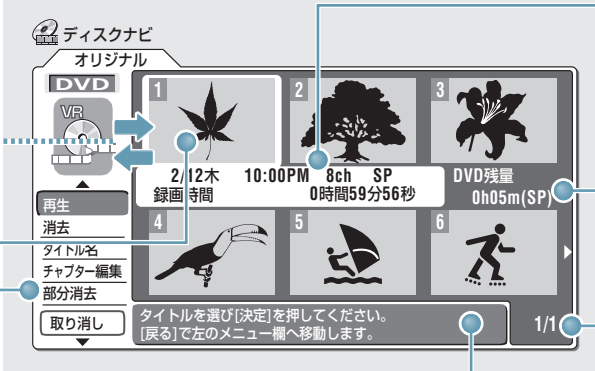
ディスクナビ
オリジナル
DVD
VR
1
2
3
2/12木 10:00PM 8ch SP
録画時間 0時間59分56秒
DVD残量
0h05m(SP)
4
5
6
再生
消去
タイトル名
チャプター編集
部分消去
取り消し
タイトルを選び[決定]を押してください。
[戻る]で左のメニュー欄へ移動します。
1/1